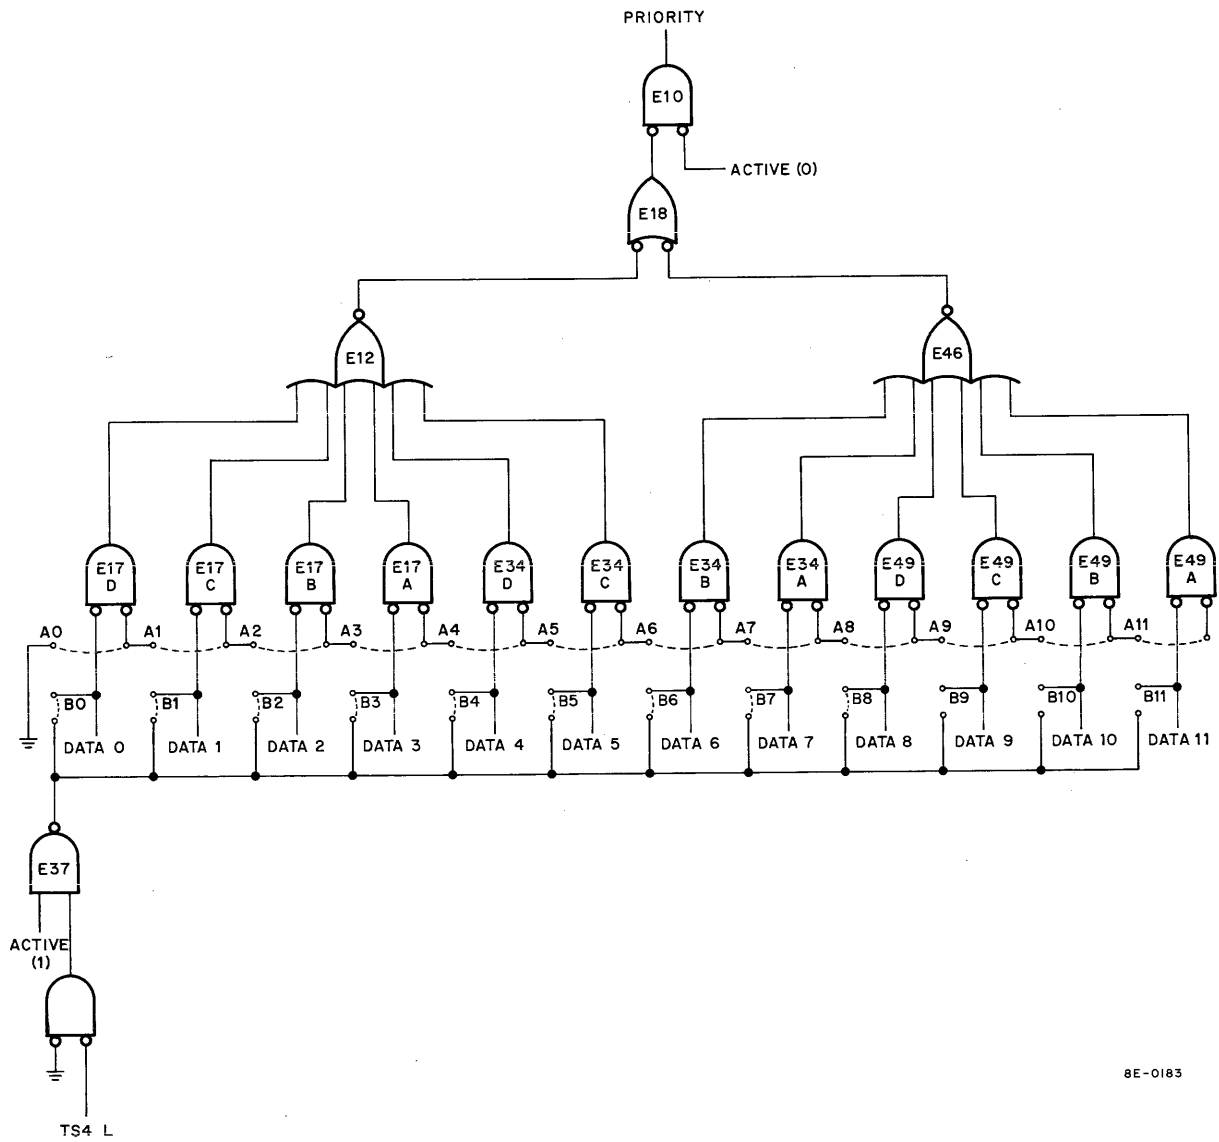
PRIORITY

E10

ACTIVE (0)

E18

E12

E46

E17 D

E17 C

E17 B

E17 A

E34 D

E34 C

E34 B

E34 A

E49 D

E49 C

E49 B

E49 A

A0 A1 A2 A3 A4 A5 A6 A7 A8 A9 A10 A11

B0 B1 B2 B3 B4 B5 B6 B7 B8 B9 B10 B11

DATA 0 DATA 1 DATA 2 DATA 3 DATA 4 DATA 5 DATA 6 DATA 7 DATA 8 DATA 9 DATA 10 DATA 11

E37

ACTIVE (1)

TS4 L

8E-0183